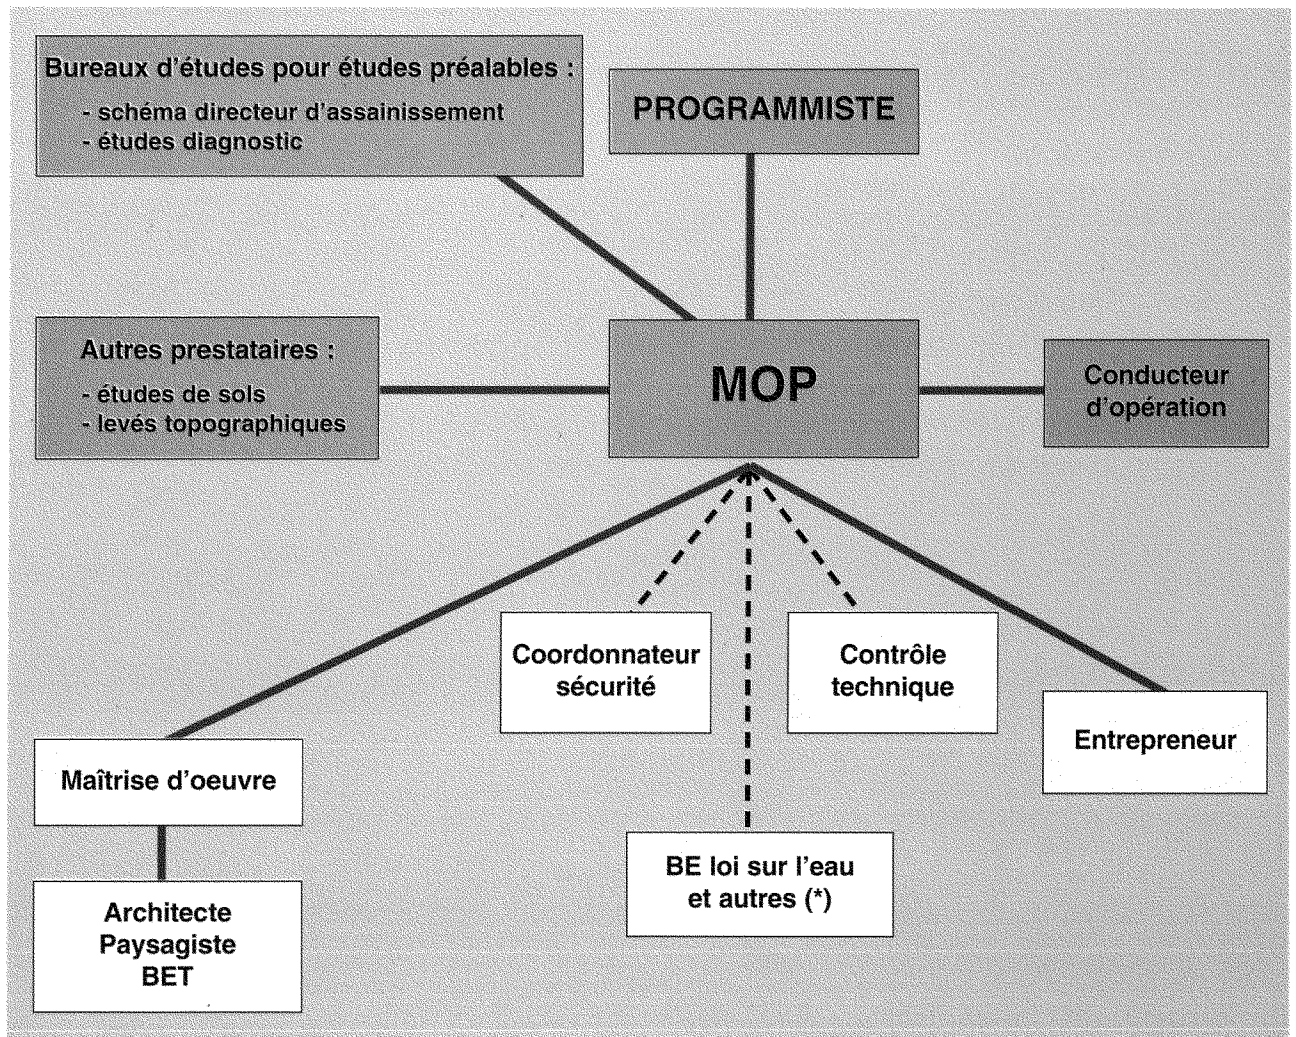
Bureaux d'études pour études préalables :
- schéma directeur d'assainissement
- études diagnostic

PROGRAMMISTE

Autres prestataires :
- études de sols
- levés topographiques

MOP

Conducteur d'opération

Coordonnateur sécurité

Contrôle technique

Entrepreneur

Maîtrise d'oeuvre

Architecte
Paysagiste
BET

BE loi sur l'eau et autres (*)